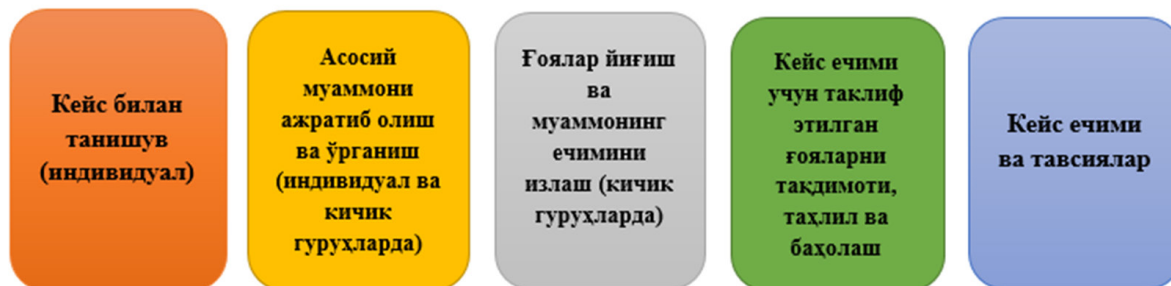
Кейс билан танишув (индивидуал)

Асосий муаммони ажратиб олиш ва ўрганиш (индивидуал ва кичик гуруҳларда)

Ғоялар йиғиш ва муаммонинг ечимини излаш (кичик гуруҳларда)

Кейс ечими учун таклиф этилган ғояларни тақдимоти, таҳлил ва баҳолаш

Кейс ечими ва тавсиялар